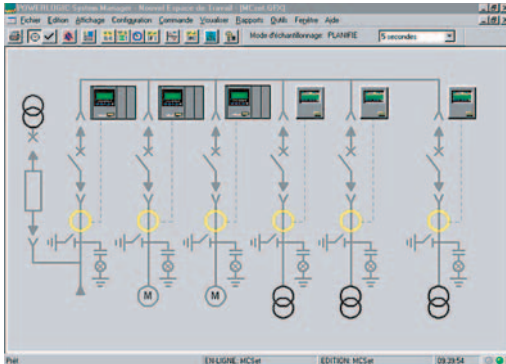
POWERLOGIC System Manager - Nouvel Espace de Travail - [MCset GTC]

Fichier Edition Affichage Configuration Commande Visualiser Rapports Outils Fenêtre Aide

Mode d'échantillonnage : PLANIFIE

5 secondes

M

M

Prêt

EN LIGNE : MCSet

EDITION : MCSet

09:29:54